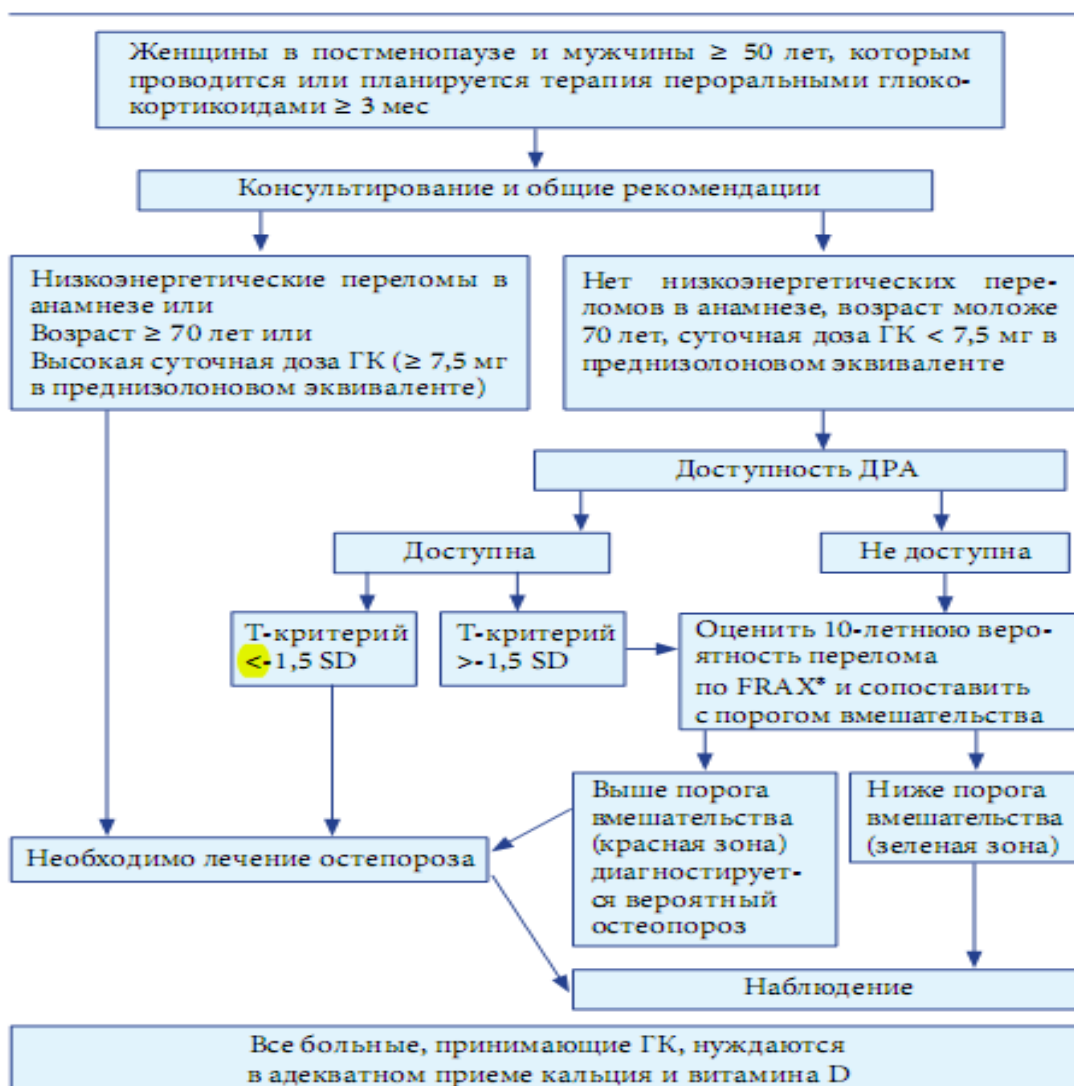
Женщины в постменопаузе и мужчины ≥ 50 лет, которым проводится или планируется терапия пероральными глюкокортикоидами ≥ 3 мес

Консультирование и общие рекомендации

Низкоэнергетические переломы в анамнезе или
Возраст ≥ 70 лет или
Высокая суточная доза ГК (≥ 7,5 мг в преднизолоновом эквиваленте)

Нет низкоэнергетических переломов в анамнезе, возраст моложе 70 лет, суточная доза ГК < 7,5 мг в преднизолоновом эквиваленте

Доступность ДРА

Доступна

Не доступна

Т-критерий <-1,5 SD

Т-критерий >-1,5 SD

Оценить 10-летнюю вероятность перелома по FRAX* и сопоставить с порогом вмешательства

Выше порога вмешательства (красная зона) диагностируется вероятный остеопороз

Ниже порога вмешательства (зеленая зона)

Необходимо лечение остепороза

Наблюдение

Все больные, принимающие ГК, нуждаются в адекватном приеме кальция и витамина D